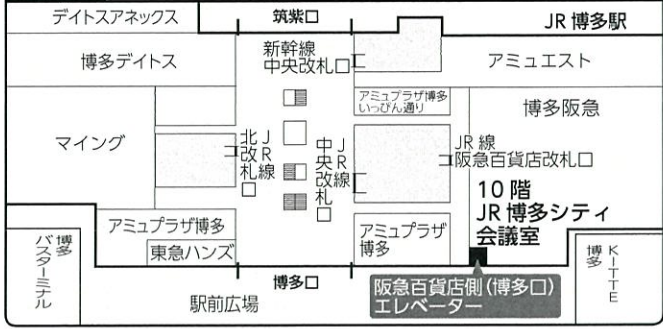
デイトスアネックス

筑紫口

JR 博多駅

博多デイトス

新幹線
中央改札口

アミュエスト

アミュプラザ博多
いっぴん通り

博多阪急

マイング

JR線
北改札口

JR線
中央改札口

JR 線
阪急百貨店改札口

10階
JR 博多シティ
会議室

アミュプラザ博多

アミュプラザ
博多

東急ハンズ

博多バスターミナル

博多 KITTE

博多口

駅前広場

阪急百貨店側（博多口）
エレベーター